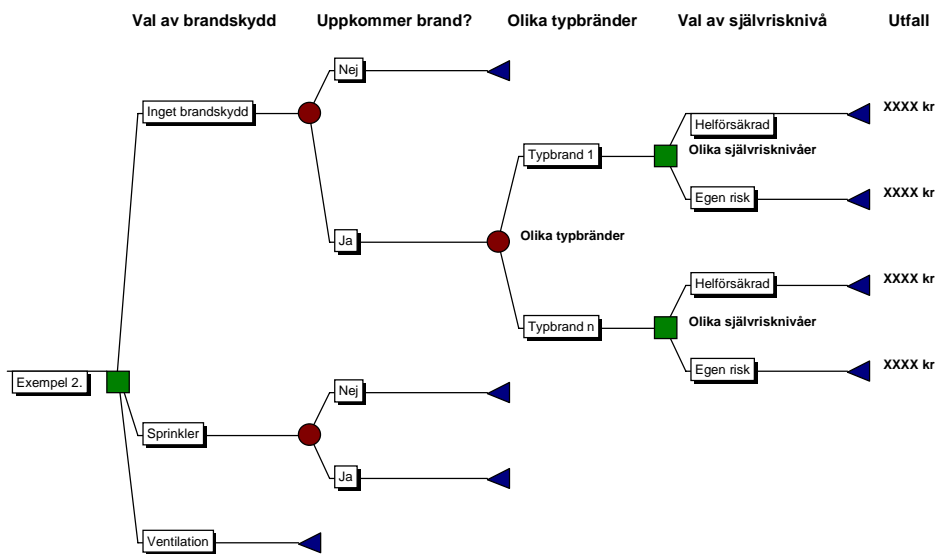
Val av brandskydd Uppkommer brand? Olika typbränder Val av självrisknivå Utfall

Nej

Inget brandskydd

Helförsäkrad

XXXX kr

Typbrand 1

Olika självrisknivåer

Egen risk

XXXX kr

Ja

Olika typbränder

Helförsäkrad

XXXX kr

Typbrand n

Olika självrisknivåer

Egen risk

XXXX kr

Exempel 2.

Nej

Sprinkler

Ja

Ventilation